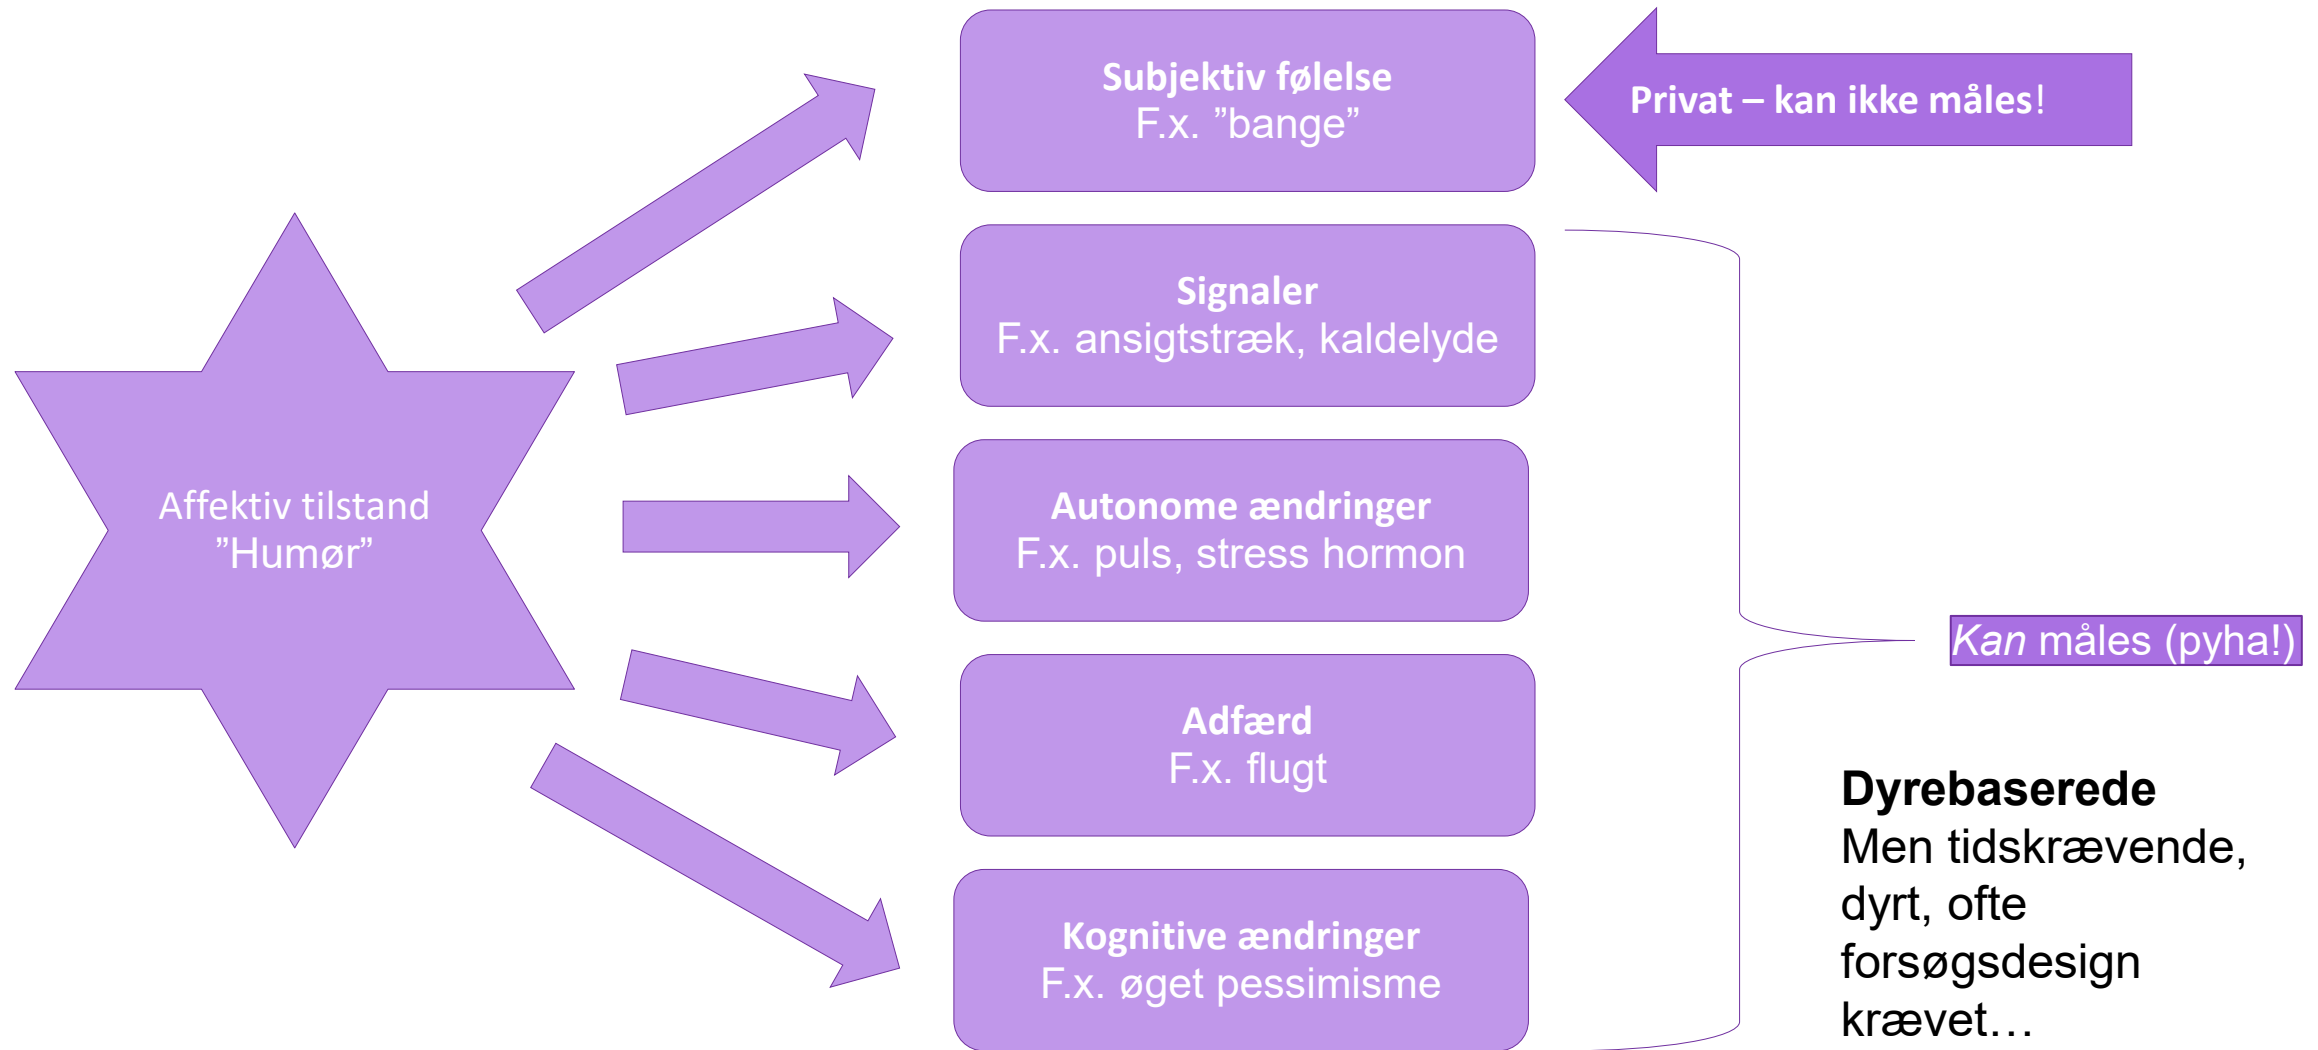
Affektiv tilstand
”Humør”

Subjektiv følelse
F.x. ”bange”

Privat – kan ikke måles!

Signaler
F.x. ansigtstræk, kaldelyde

Autonome ændringer
F.x. puls, stress hormon

Adfærd
F.x. flugt

Kognitive ændringer
F.x. øget pessimisme

*Kan* måles (pyha!)

**Dyrebaserede**
Men tidskrævende, dyrt, ofte forsøgsdesign krævet…